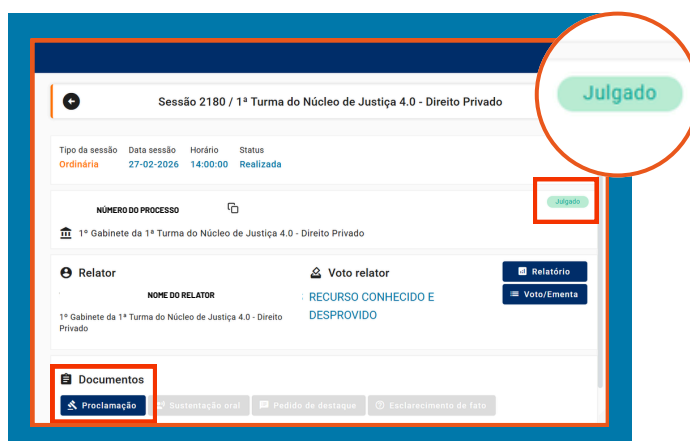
Sessão 2180 / 1ª Turma do Núcleo de Justiça 4.0 - Direito Privado

Julgado

Tipo da sessão
Ordinária

Data sessão
27-02-2026

Horário
14:00:00

Status
Realizada

NÚMERO DO PROCESSO

Julgado

1º Gabinete da 1ª Turma do Núcleo de Justiça 4.0 - Direito Privado

Relator

NOME DO RELATOR

1º Gabinete da 1ª Turma do Núcleo de Justiça 4.0 - Direito Privado

Voto relator

RECURSO CONHECIDO E DESPROVIDO

Relatório

Voto/Ementa

Documentos

Proclamação

Sustentação oral

Pedido de destaque

Esclarecimento de fato